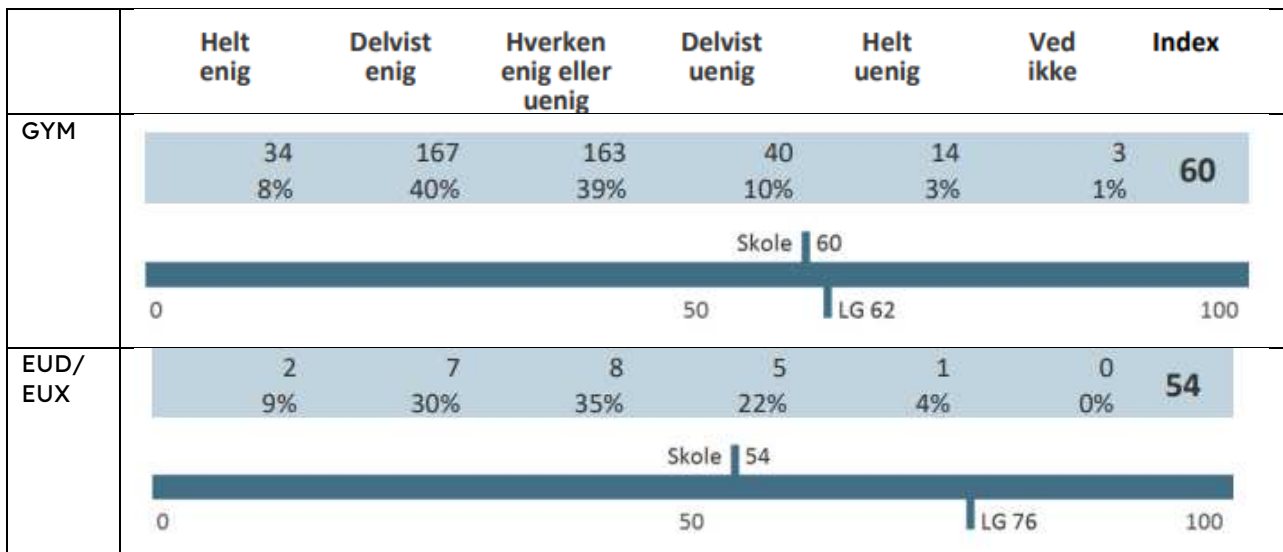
| | Helt enig | Delvist enig | Hverken enig eller uenig | Delvist uenig | Helt uenig | Ved ikke | Index |
|---|---|---|---|---|---|---|---|
| GYM | 34<br>8% | 167<br>40% | 163<br>39% | 40<br>10% | 14<br>3% | 3<br>1% | 60 |
| EUD/ EUX | 2<br>9% | 7<br>30% | 8<br>35% | 5<br>22% | 1<br>4% | 0<br>0% | 54 |

GYM:
Skole 60
0
50
LG 62
100

EUD/EUX:
Skole 54
0
50
LG 76
100